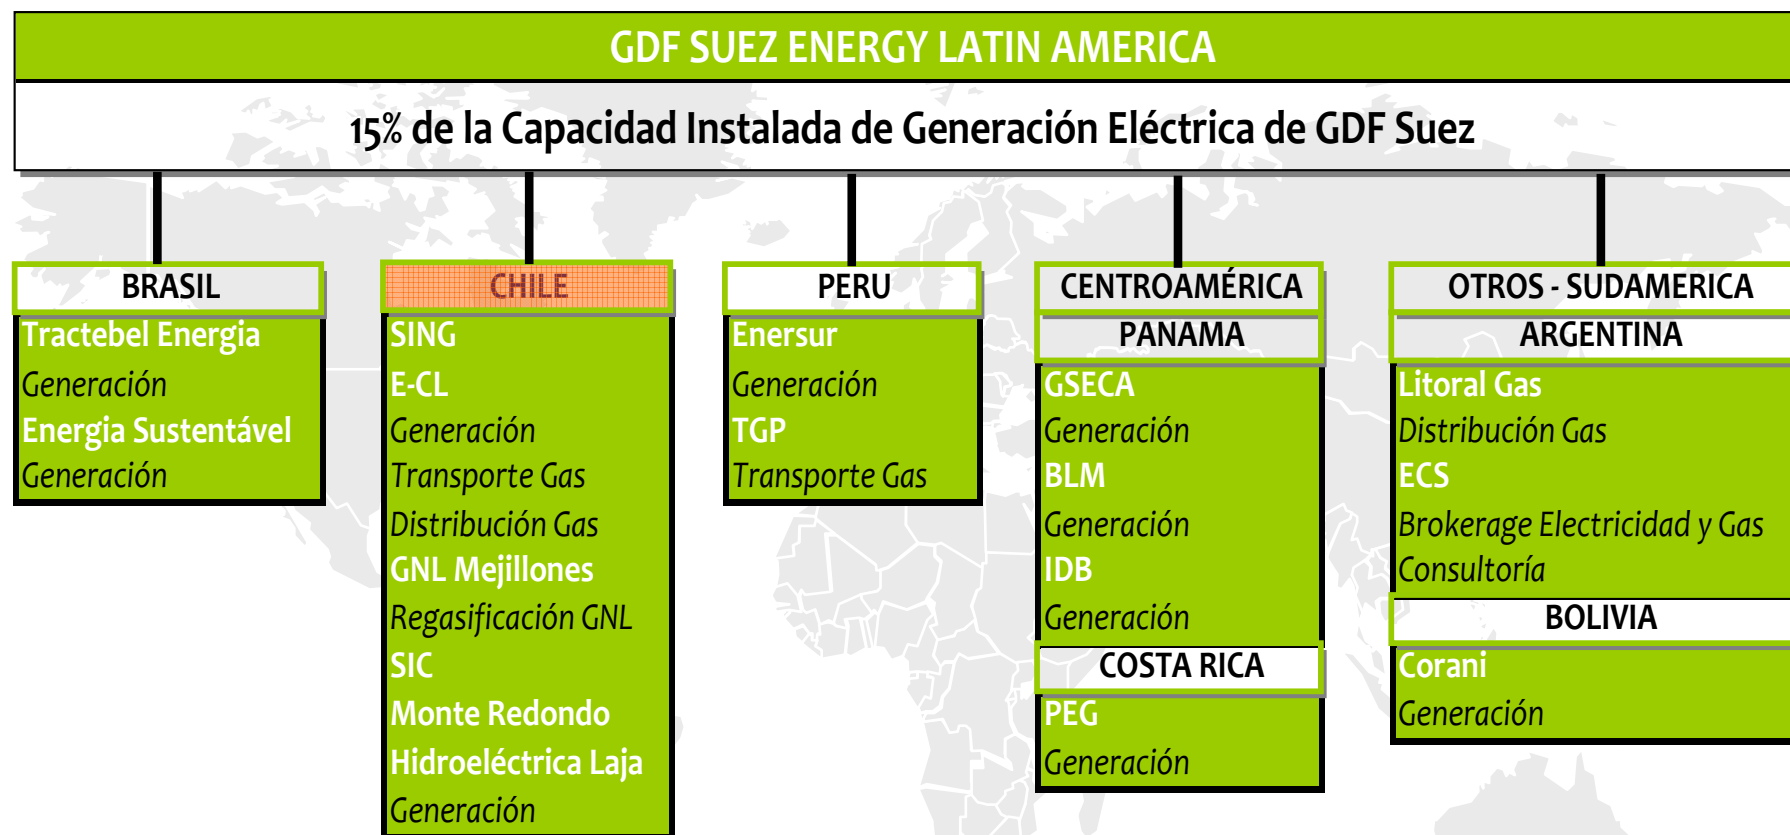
GDF SUEZ ENERGY LATIN AMERICA

15% de la Capacidad Instalada de Generación Eléctrica de GDF Suez

BRASIL
Tractebel Energia
Generación
Energia Sustentável
Generación

CHILE
SING
E-CL
Generación
Transporte Gas
Distribución Gas
GNL Mejillones
Regasificación GNL
SIC
Monte Redondo
Hidroeléctrica Laja
Generación

PERU
Enersur
Generación
TGP
Transporte Gas

CENTROAMÉRICA
PANAMA
GSECA
Generación
BLM
Generación
IDB
Generación
COSTA RICA
PEG
Generación

OTROS - SUDAMERICA
ARGENTINA
Litoral Gas
Distribución Gas
ECS
Brokerage Electricidad y Gas
Consultoría
BOLIVIA
Corani
Generación